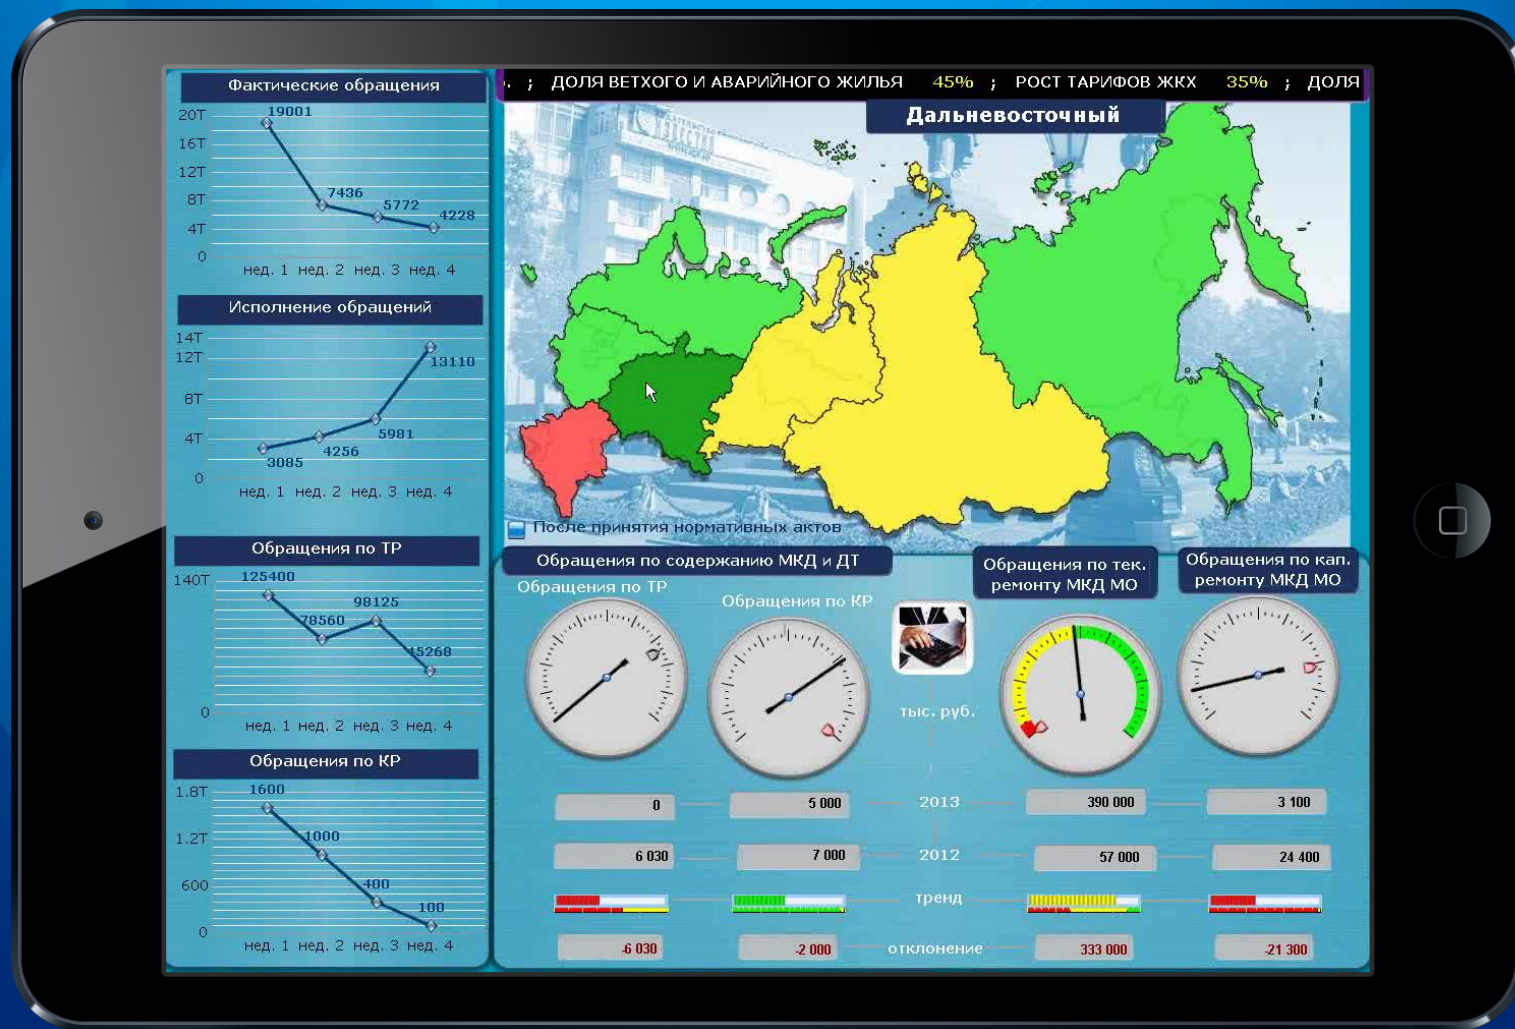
Фактические обращения
20T 16T 12T 8T 4T 0
19001 7436 5772 4228
нед. 1 нед. 2 нед. 3 нед. 4

Исполнение обращений
14T 12T 8T 4T 0
3085 4256 5981 13110
нед. 1 нед. 2 нед. 3 нед. 4

Обращения по ТР
140T 0
125400 78560 98125 45268
нед. 1 нед. 2 нед. 3 нед. 4

Обращения по КР
1.8T 1.2T 600 0
1600 1000 400 100
нед. 1 нед. 2 нед. 3 нед. 4

. ; ДОЛЯ ВЕТХОГО И АВАРИЙНОГО ЖИЛЬЯ 45% ; РОСТ ТАРИФОВ ЖКХ 35% ; ДОЛЯ

Дальневосточный

После принятия нормативных актов

Обращения по содержанию МКД и ДТ
Обращения по ТР
Обращения по КР
Обращения по тек. ремонту МКД МО
Обращения по кап. ремонту МКД МО

тыс. руб.

| 0 | 5 000 | 2013 | 390 000 | 3 100 |
|---|---|---|---|---|
| 6 030 | 7 000 | 2012 | 57 000 | 24 400 |
| | | тренд | | |
| -6 030 | -2 000 | отклонение | 333 000 | -21 300 |